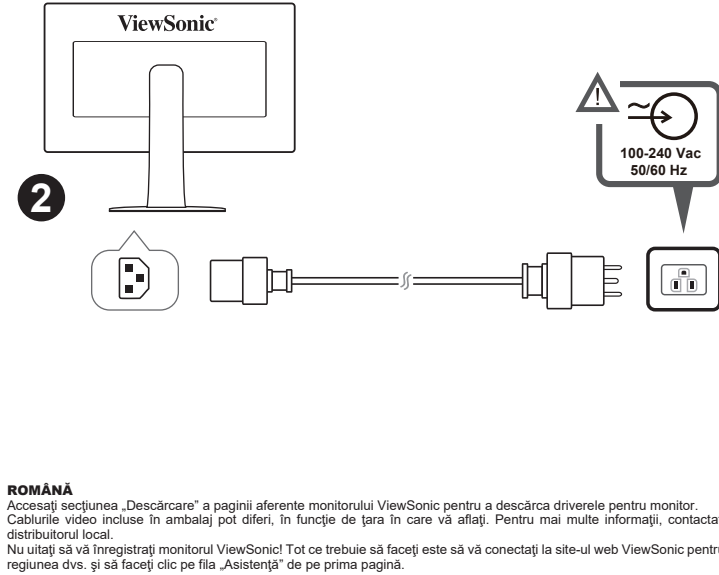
ViewSonic®

2

!

~

100-240 Vac
50/60 Hz

ROMÂNĂ
Accesaţi secţiunea „Descărcare" a paginii aferente monitorului ViewSonic pentru a descărca driverele pentru monitor.
Cablurile video incluse în ambalaj pot diferi, în funcţie de ţara în care vă aflaţi. Pentru mai multe informaţii, contactaţi distribuitorul local.
Nu uitaţi să vă înregistraţi monitorul ViewSonic! Tot ce trebuie să faceţi este să vă conectaţi la site-ul web ViewSonic pentru regiunea dvs. şi să faceţi clic pe fila „Asistenţă" de pe prima pagină.